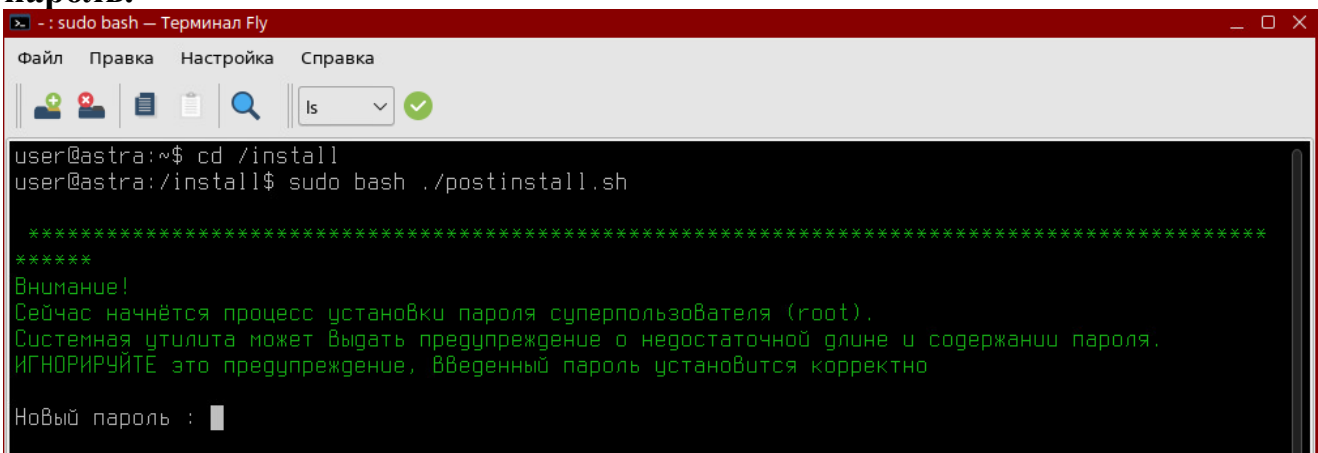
пароль.

- : sudo bash — Терминал Fly

Файл Правка Настройка Справка

ls

user@astra:~$ cd /install
user@astra:/install$ sudo bash ./postinstall.sh

******************************************************************************************
Внимание!
Сейчас начнётся процесс установки пароля суперпользователя (root).
Системная утилита может выдать предупреждение о недостаточной длине и содержании пароля.
ИГНОРИРУЙТЕ это предупреждение, введенный пароль установится корректно

Новый пароль :